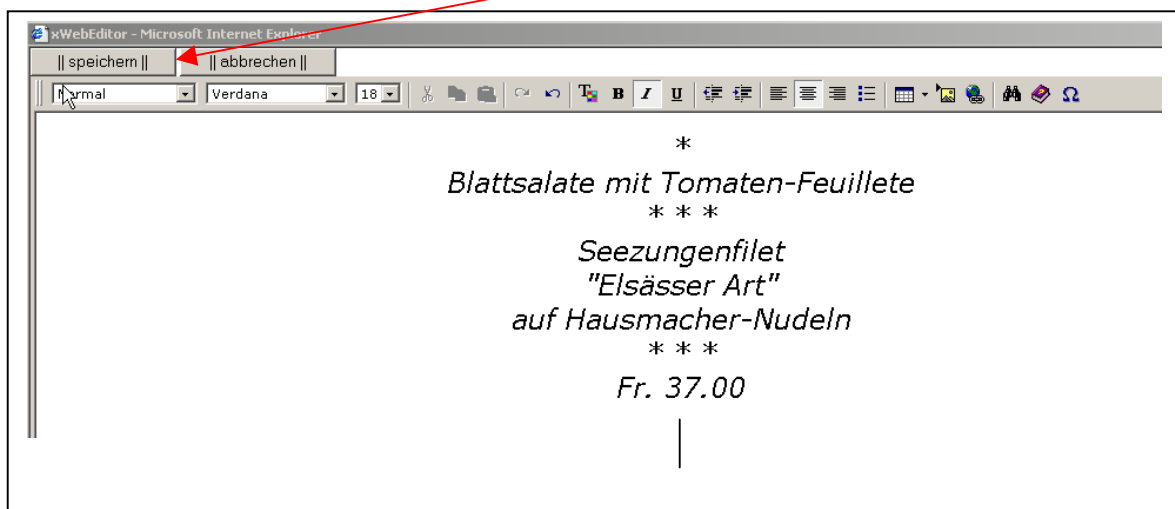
xWebEditor - Microsoft Internet Explorer

|| speichern || || abbrechen ||

Normal Verdana 18

B I U

*
Blattsalate mit Tomaten-Feuillete
* * *
Seezungenfilet
"Elsässer Art"
auf Hausmacher-Nudeln
* * *
Fr. 37.00